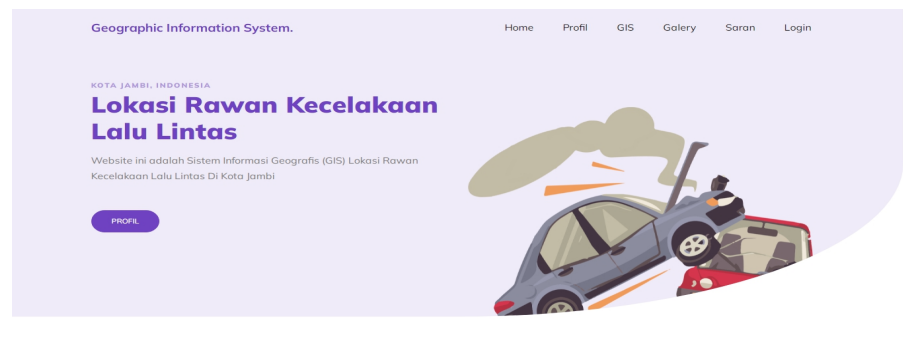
Geographic Information System.

Home Profil GIS Galery Saran Login

KOTA JAMBI, INDONESIA

Lokasi Rawan Kecelakaan Lalu Lintas

Website ini adalah Sistem Informasi Geografis (GIS) Lokasi Rawan Kecelakaan Lalu Lintas Di Kota Jambi

PROFIL